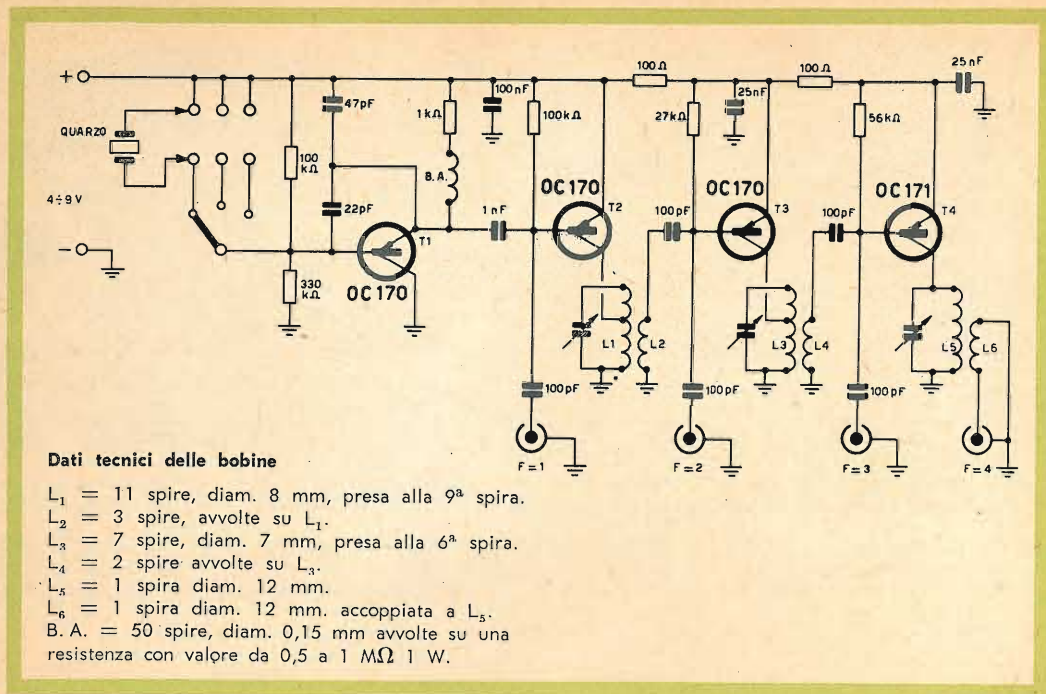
+
QUARZO
4÷9 V
−
47pF
100 kΩ
22pF
330 kΩ
T1
OC 170
1kΩ
B. A.
100 nF
100kΩ
1 nF
OC 170
T2
L1
L2
100pF
F = 1
100 Ω
27kΩ
25nF
100pF
OC 170
T3
L3
L4
100pF
F = 2
100 Ω
56kΩ
100pF
OC 171
T4
L5
L6
100pF
F = 3
25nF
F = 4

Dati tecnici delle bobine

$L_1$ = 11 spire, diam. 8 mm, presa alla $9^a$ spira.
$L_2$ = 3 spire, avvolte su $L_1$.
$L_3$ = 7 spire, diam. 7 mm, presa alla $6^a$ spira.
$L_4$ = 2 spire avvolte su $L_3$.
$L_5$ = 1 spira diam. 12 mm.
$L_6$ = 1 spira diam. 12 mm. accoppiata a $L_5$.
B. A. = 50 spire, diam. 0,15 mm avvolte su una resistenza con valore da 0,5 a 1 MΩ 1 W.